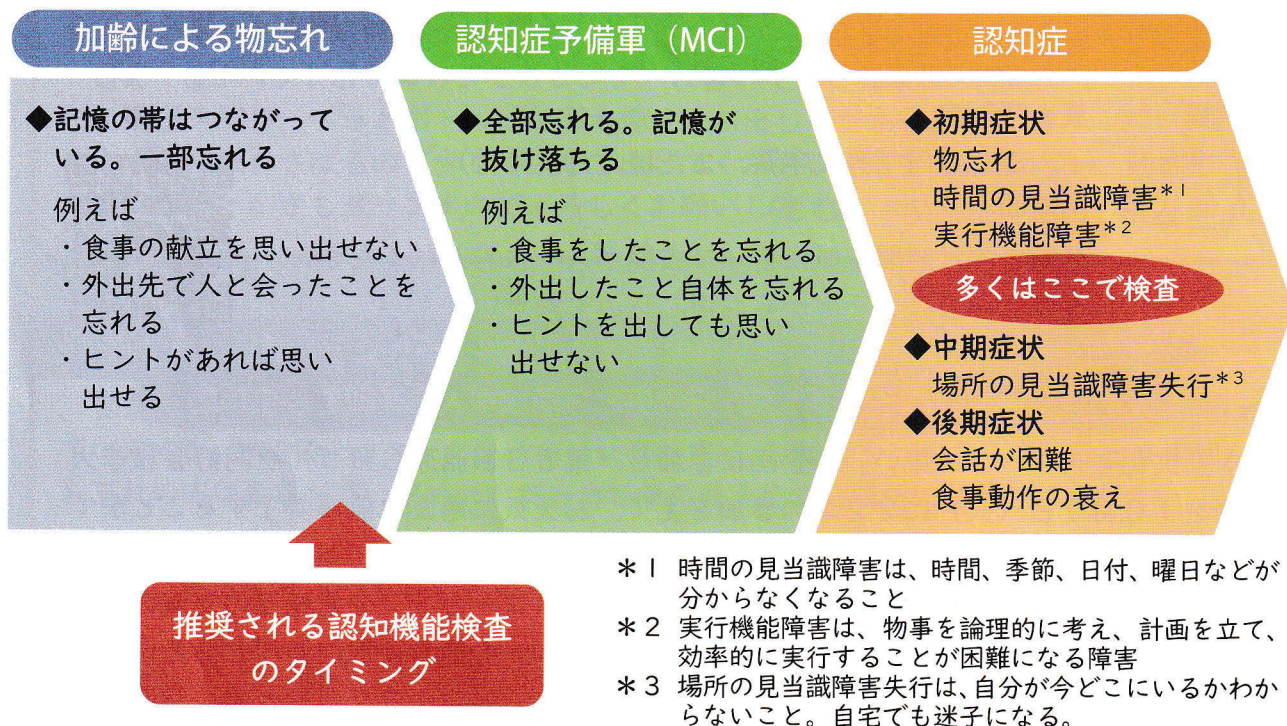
加齢による物忘れ

◆記憶の帯はつながっている。一部忘れる

例えば
・食事の献立を思い出せない
・外出先で人と会ったことを忘れる
・ヒントがあれば思い出せる

認知症予備軍（MCI）

◆全部忘れる。記憶が抜け落ちる

例えば
・食事をしたことを忘れる
・外出したこと自体を忘れる
・ヒントを出しても思い出せない

認知症

◆初期症状
物忘れ
時間の見当識障害$^{*1}$
実行機能障害$^{*2}$

多くはここで検査

◆中期症状
場所の見当識障害失行$^{*3}$
◆後期症状
会話が困難
食事動作の衰え

推奨される認知機能検査のタイミング

＊1　時間の見当識障害は、時間、季節、日付、曜日などが分からなくなること
＊2　実行機能障害は、物事を論理的に考え、計画を立て、効率的に実行することが困難になる障害
＊3　場所の見当識障害失行は、自分が今どこにいるかわからないこと。自宅でも迷子になる。